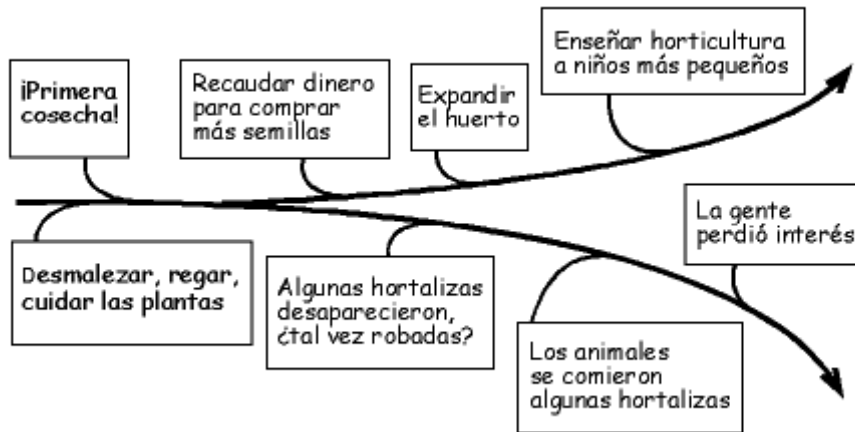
¡Primera cosecha!

Recaudar dinero para comprar más semillas

Expandir el huerto

Enseñar horticultura a niños más pequeños

Desmalezar, regar, cuidar las plantas

Algunas hortalizas desaparecieron, ¿tal vez robadas?

Los animales se comieron algunas hortalizas

La gente perdió interés